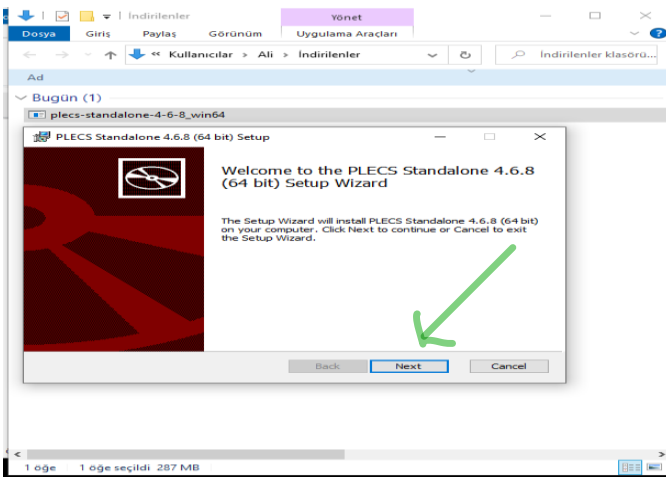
İndirilenler
Yönet
Dosya Giriş Paylaş Görünüm Uygulama Araçları
« Kullanıcılar › Ali › İndirilenler
İndirilenler klasörü...
Ad
Bugün (1)
plecs-standalone-4-6-8_win64

PLECS Standalone 4.6.8 (64 bit) Setup

Welcome to the PLECS Standalone 4.6.8 (64 bit) Setup Wizard

The Setup Wizard will install PLECS Standalone 4.6.8 (64 bit) on your computer. Click Next to continue or Cancel to exit the Setup Wizard.

Back Next Cancel

1 öğe 1 öğe seçildi 287 MB